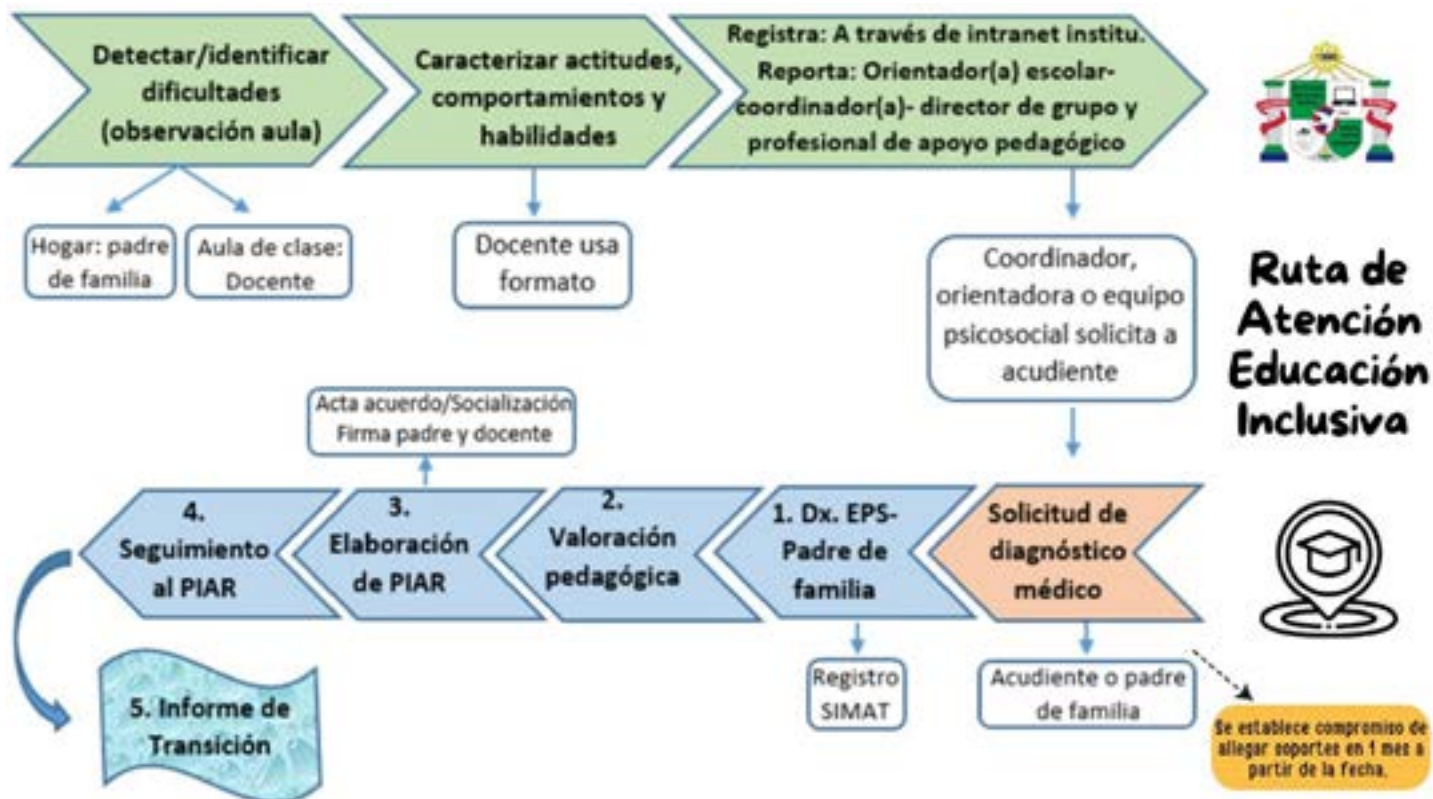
Detectar/identificar dificultades (observación aula)

Hogar: padre de familia

Aula de clase: Docente

Caracterizar actitudes, comportamientos y habilidades

Docente usa formato

Registra: A través de intranet institu.
Reporta: Orientador(a) escolar-coordinador(a)- director de grupo y profesional de apoyo pedagógico

Coordinador, orientadora o equipo psicosocial solicita a acudiente

Ruta de Atención Educación Inclusiva

Solicitud de diagnóstico médico

Acudiente o padre de familia

Se establece compromiso de allegar soportes en 1 mes a partir de la fecha.

1. Dx. EPS-Padre de familia

Registro SIMAT

2. Valoración pedagógica

3. Elaboración de PIAR

Acta acuerdo/Socialización
Firma padre y docente

4. Seguimiento al PIAR

5. Informe de Transición